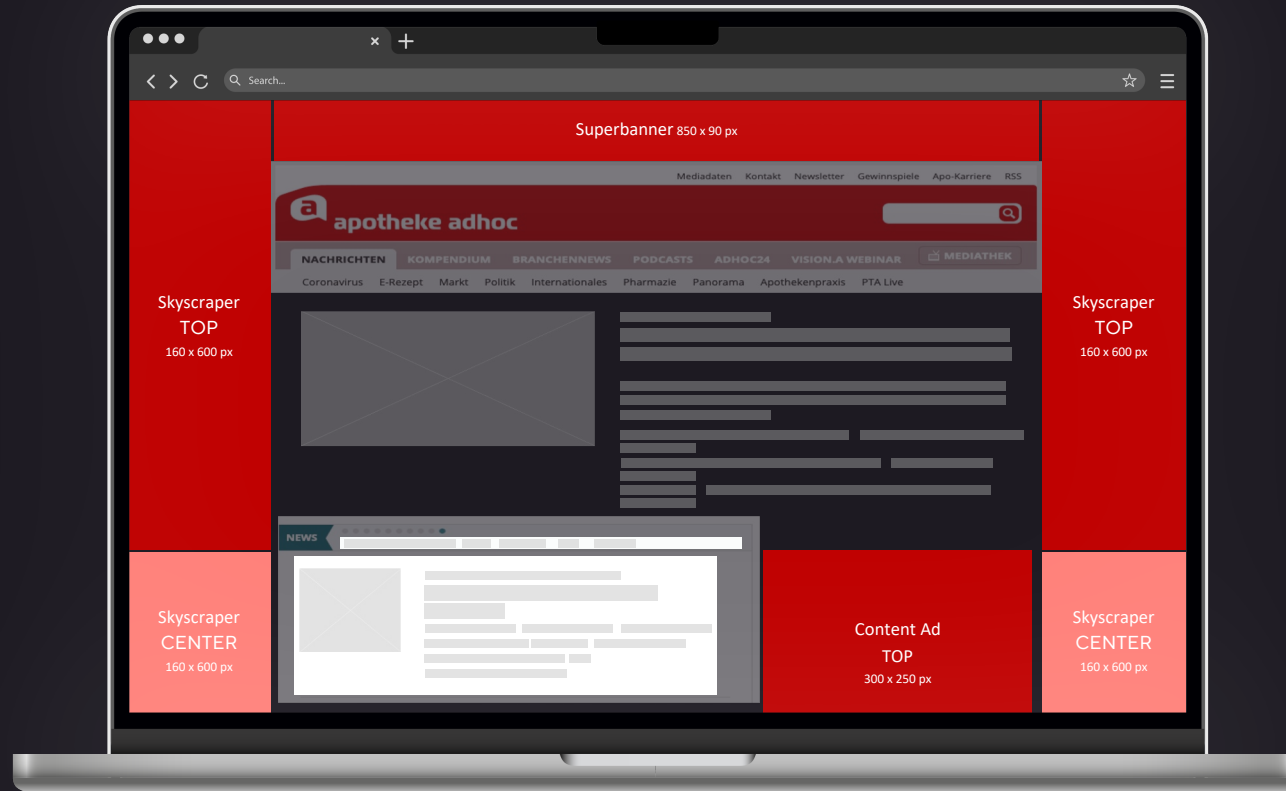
Search...

Superbanner 850 x 90 px

Mediadaten Kontakt Newsletter Gewinnspiele Apo-Karriere RSS

apotheke adhoc

NACHRICHTEN KOMPENDIUM BRANCHENNEWS PODCASTS ADHOC24 VISION.A WEBINAR MEDIATHEK

Coronavirus E-Rezept Markt Politik Internationales Pharmazie Panorama Apothekenpraxis PTA Live

Skyscraper TOP 160 x 600 px

Skyscraper TOP 160 x 600 px

NEWS

Skyscraper CENTER 160 x 600 px

Content Ad TOP 300 x 250 px

Skyscraper CENTER 160 x 600 px